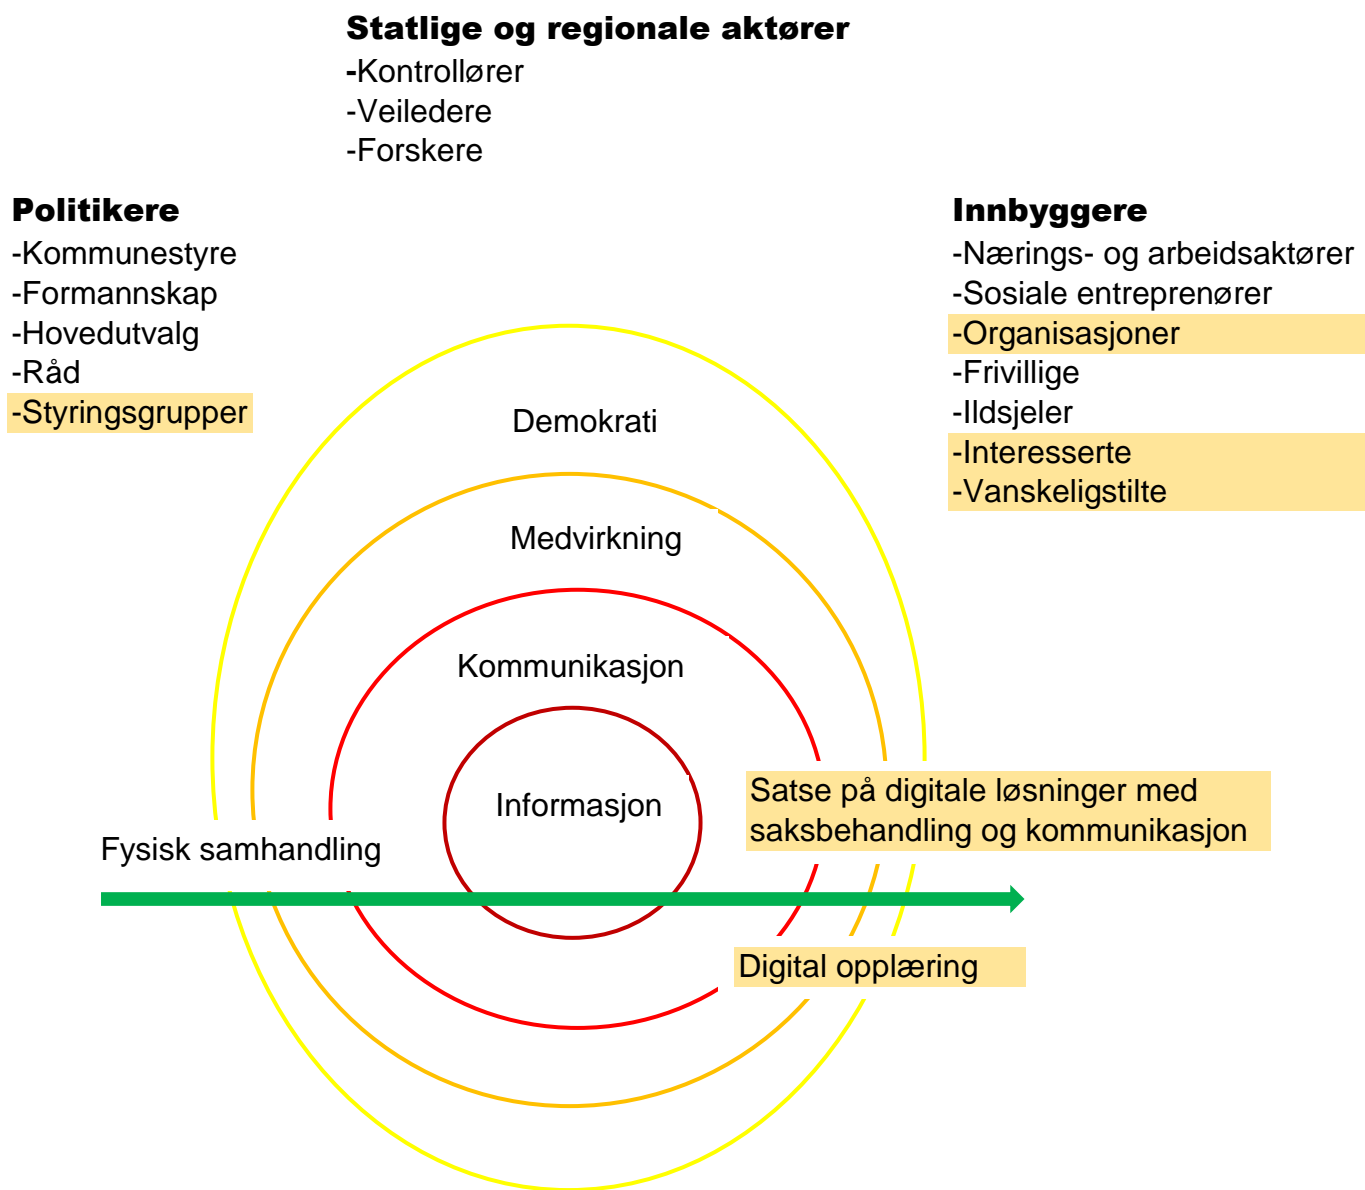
Statlige og regionale aktører
-Kontrollører
-Veiledere
-Forskere

Politikere
-Kommunestyre
-Formannskap
-Hovedutvalg
-Råd
-Styringsgrupper

Innbyggere
-Nærings- og arbeidsaktører
-Sosiale entreprenører
-Organisasjoner
-Frivillige
-Ildsjeler
-Interesserte
-Vanskeligstilte

Demokrati

Medvirkning

Kommunikasjon

Informasjon

Satse på digitale løsninger med saksbehandling og kommunikasjon

Fysisk samhandling

Digital opplæring